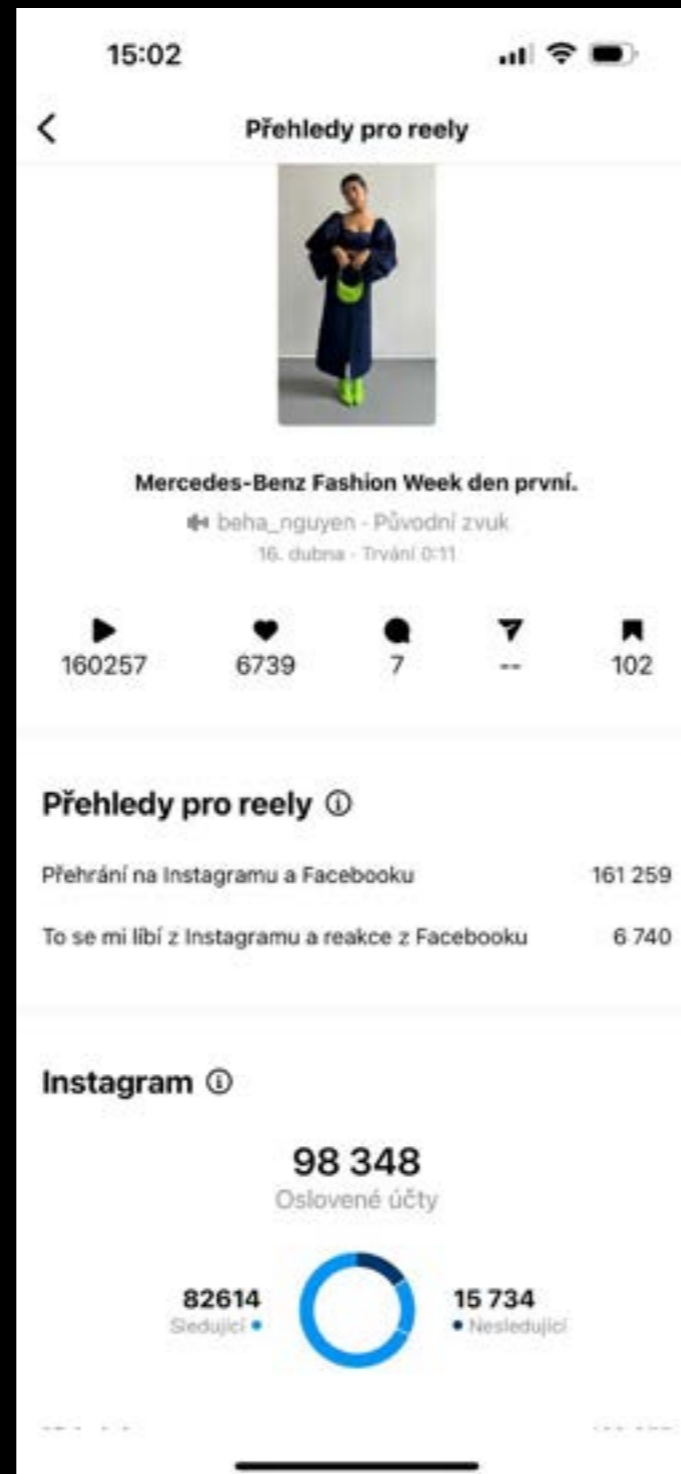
15:02

Přehledy pro reely

Mercedes-Benz Fashion Week den první.

beha_nguyen · Původní zvuk

16. dubna · Trvání 0:11

160257 6739 7 -- 102

Přehledy pro reely ⓘ

Přehrání na Instagramu a Facebooku 161 259

To se mi líbí z Instagramu a reakce z Facebooku 6 740

Instagram ⓘ

98 348

Oslovené účty

82614
Sledující

15 734
Nesledující

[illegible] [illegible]